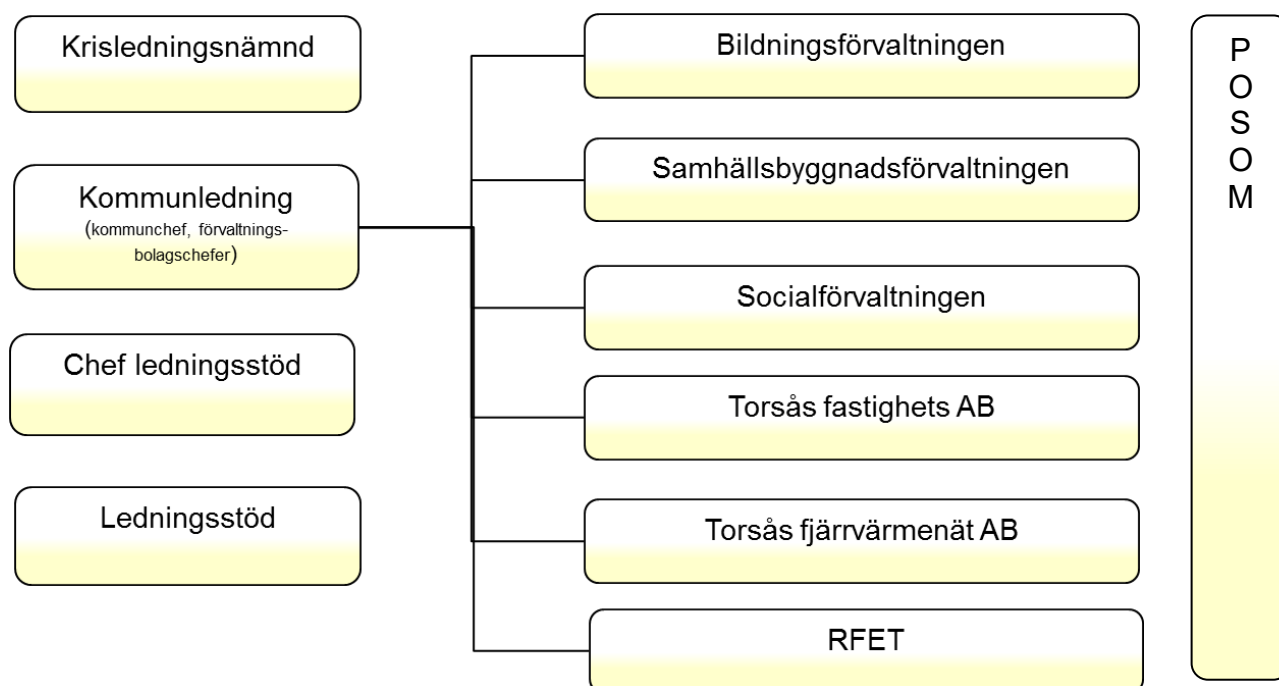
Krisledningsnämnd

Kommunledning
(kommunchef, förvaltnings-bolagschefer)

Chef ledningsstöd

Ledningsstöd

Bildningsförvaltningen

Samhällsbyggnadsförvaltningen

Socialförvaltningen

Torsås fastighets AB

Torsås fjärrvärmenät AB

RFET

P
O
S
O
M